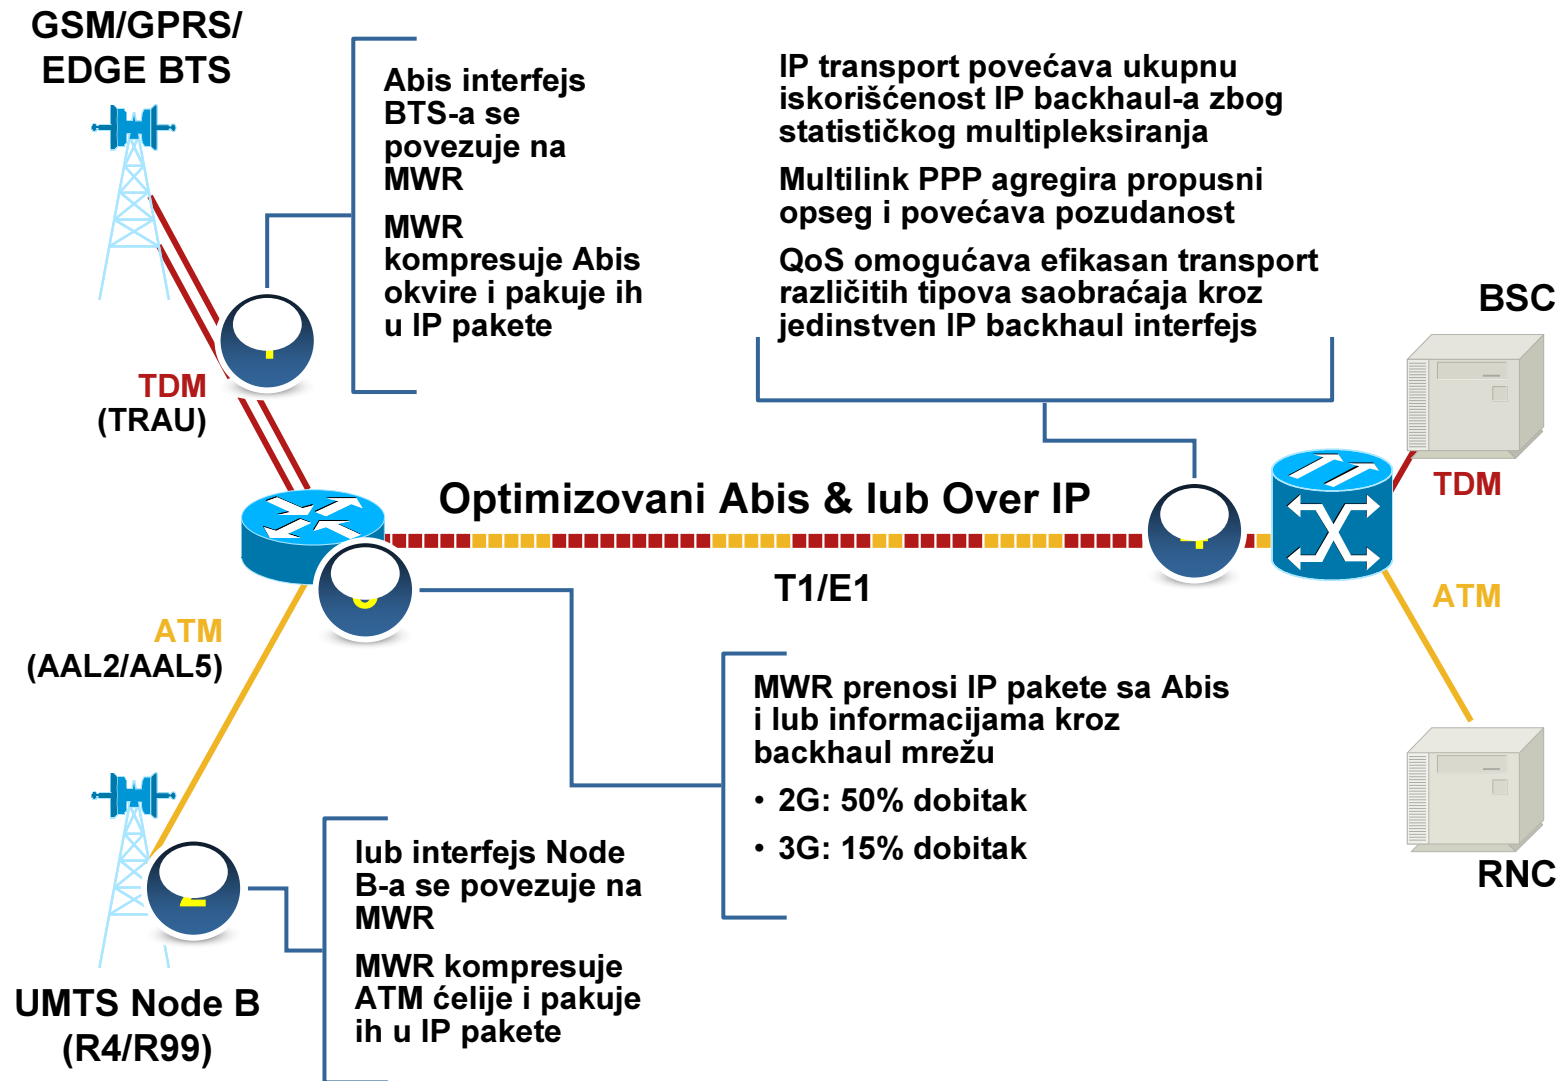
GSM/GPRS/
EDGE BTS

Abis interfejs BTS-a se povezuje na MWR

MWR kompresuje Abis okvire i pakuje ih u IP pakete

IP transport povećava ukupnu iskorišćenost IP backhaul-a zbog statističkog multipleksiranja

Multilink PPP agregira propusni opseg i povećava pozudanost

QoS omogućava efikasan transport različitih tipova saobraćaja kroz jedinstven IP backhaul interfejs

BSC

TDM
(TRAU)

Optimizovani Abis & lub Over IP

TDM

T1/E1

ATM

ATM
(AAL2/AAL5)

MWR prenosi IP pakete sa Abis i lub informacijama kroz backhaul mrežu

• 2G: 50% dobitak

• 3G: 15% dobitak

lub interfejs Node B-a se povezuje na MWR

MWR kompresuje ATM ćelije i pakuje ih u IP pakete

RNC

UMTS Node B
(R4/R99)